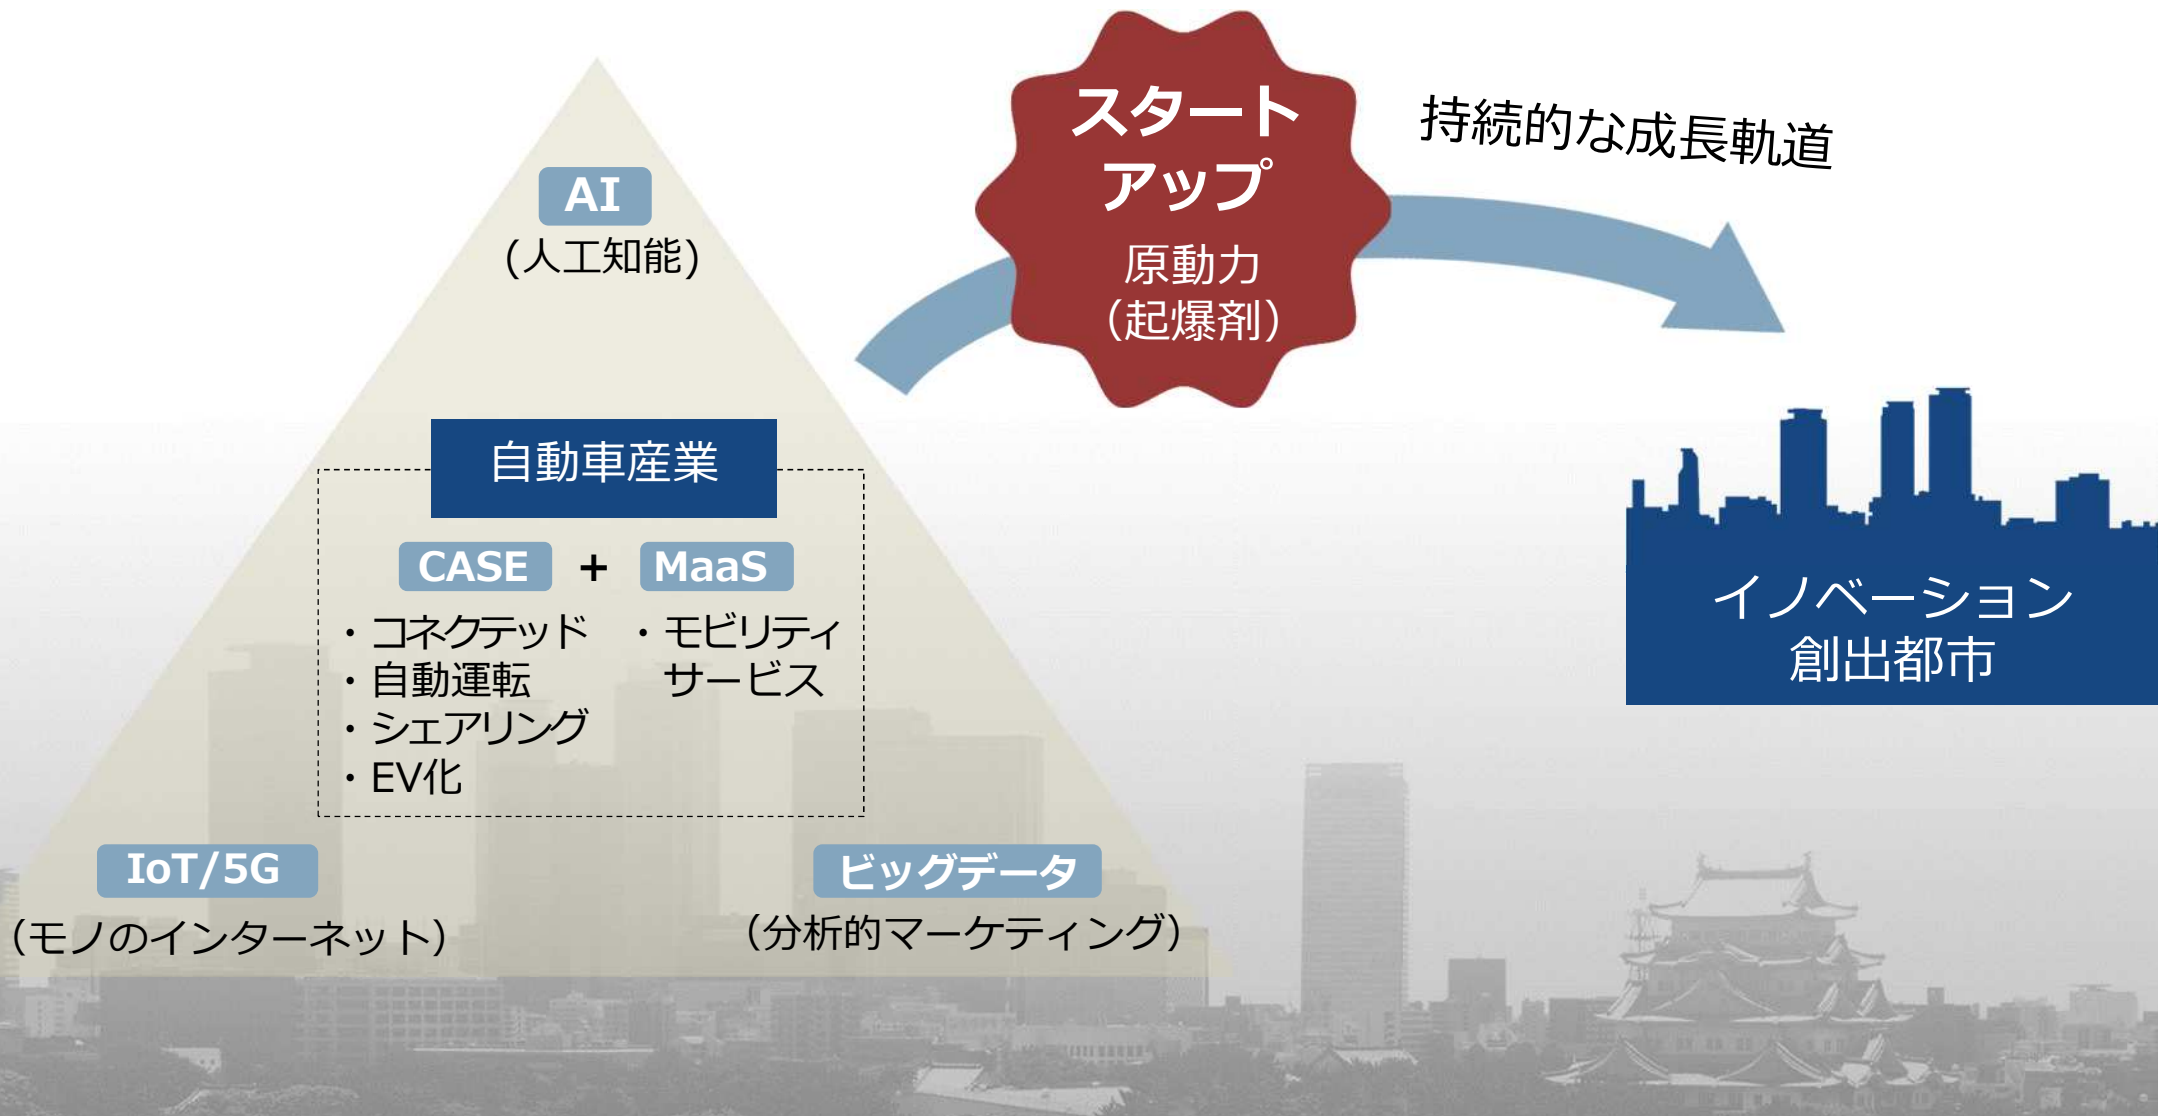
AI
(人工知能)

スタートアップ
原動力
(起爆剤)

持続的な成長軌道

自動車産業

CASE + MaaS

・コネクテッド
・自動運転
・シェアリング
・EV化

・モビリティサービス

イノベーション
創出都市

IoT/5G
(モノのインターネット)

ビッグデータ
(分析的マーケティング)